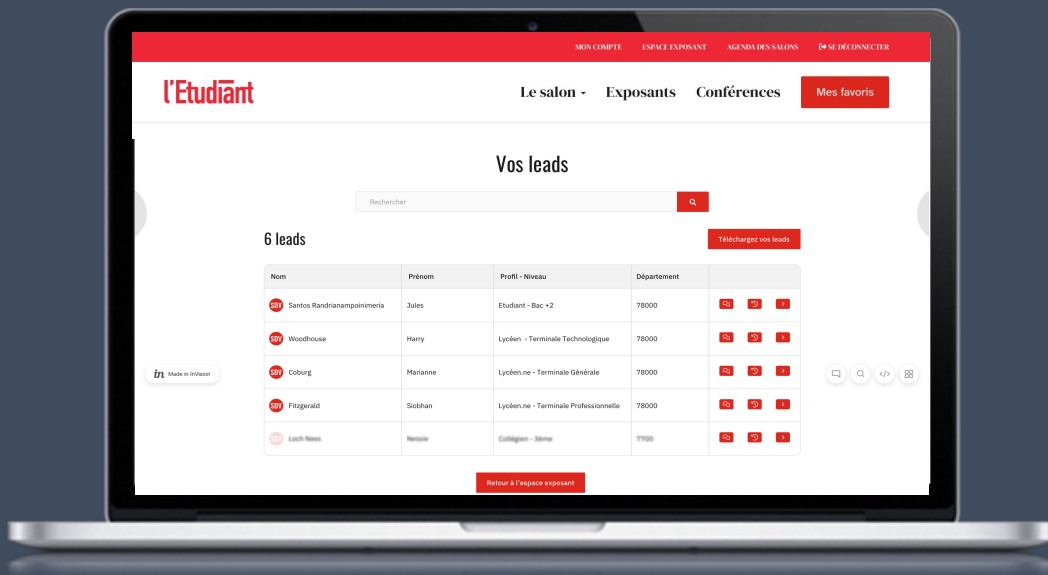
MON COMPTE ESPACE EXPOSANT AGENDA DES SALONS SE DÉCONNECTER

l'Etudiant

Le salon Exposants Conférences Mes favoris

Vos leads

Rechercher

6 leads

Téléchargez vos leads

| Nom | Prénom | Profil - Niveau | Département | |
|---|---|---|---|---|
| SDV Santos Randrianampoinimeria | Jules | Etudiant - Bac +2 | 78000 | |
| SDV Woodhouse | Harry | Lycéen - Terminale Technologique | 78000 | |
| SDV Coburg | Marianne | Lycéen.ne - Terminale Générale | 78000 | |
| SDV Fitzgerald | Siobhan | Lycéen.ne - Terminale Professionnelle | 78000 | |
| SDV Loch Ness | Nessie | Collégien - 3ème | 7700 | |

Retour à l'espace exposant

in Made in InVision